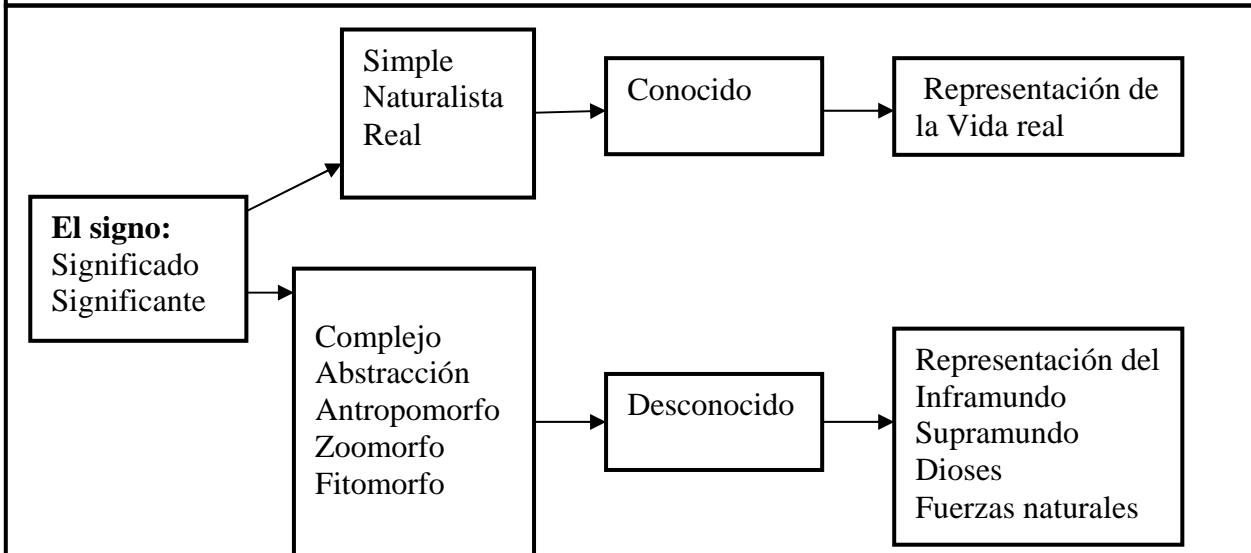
El signo:
Significado
Significante

Simple
Naturalista
Real

Conocido

Representación de la Vida real

Complejo
Abstracción
Antropomorfo
Zoomorfo
Fitomorfo

Desconocido

Representación del
Inframundo
Supramundo
Dioses
Fuerzas naturales